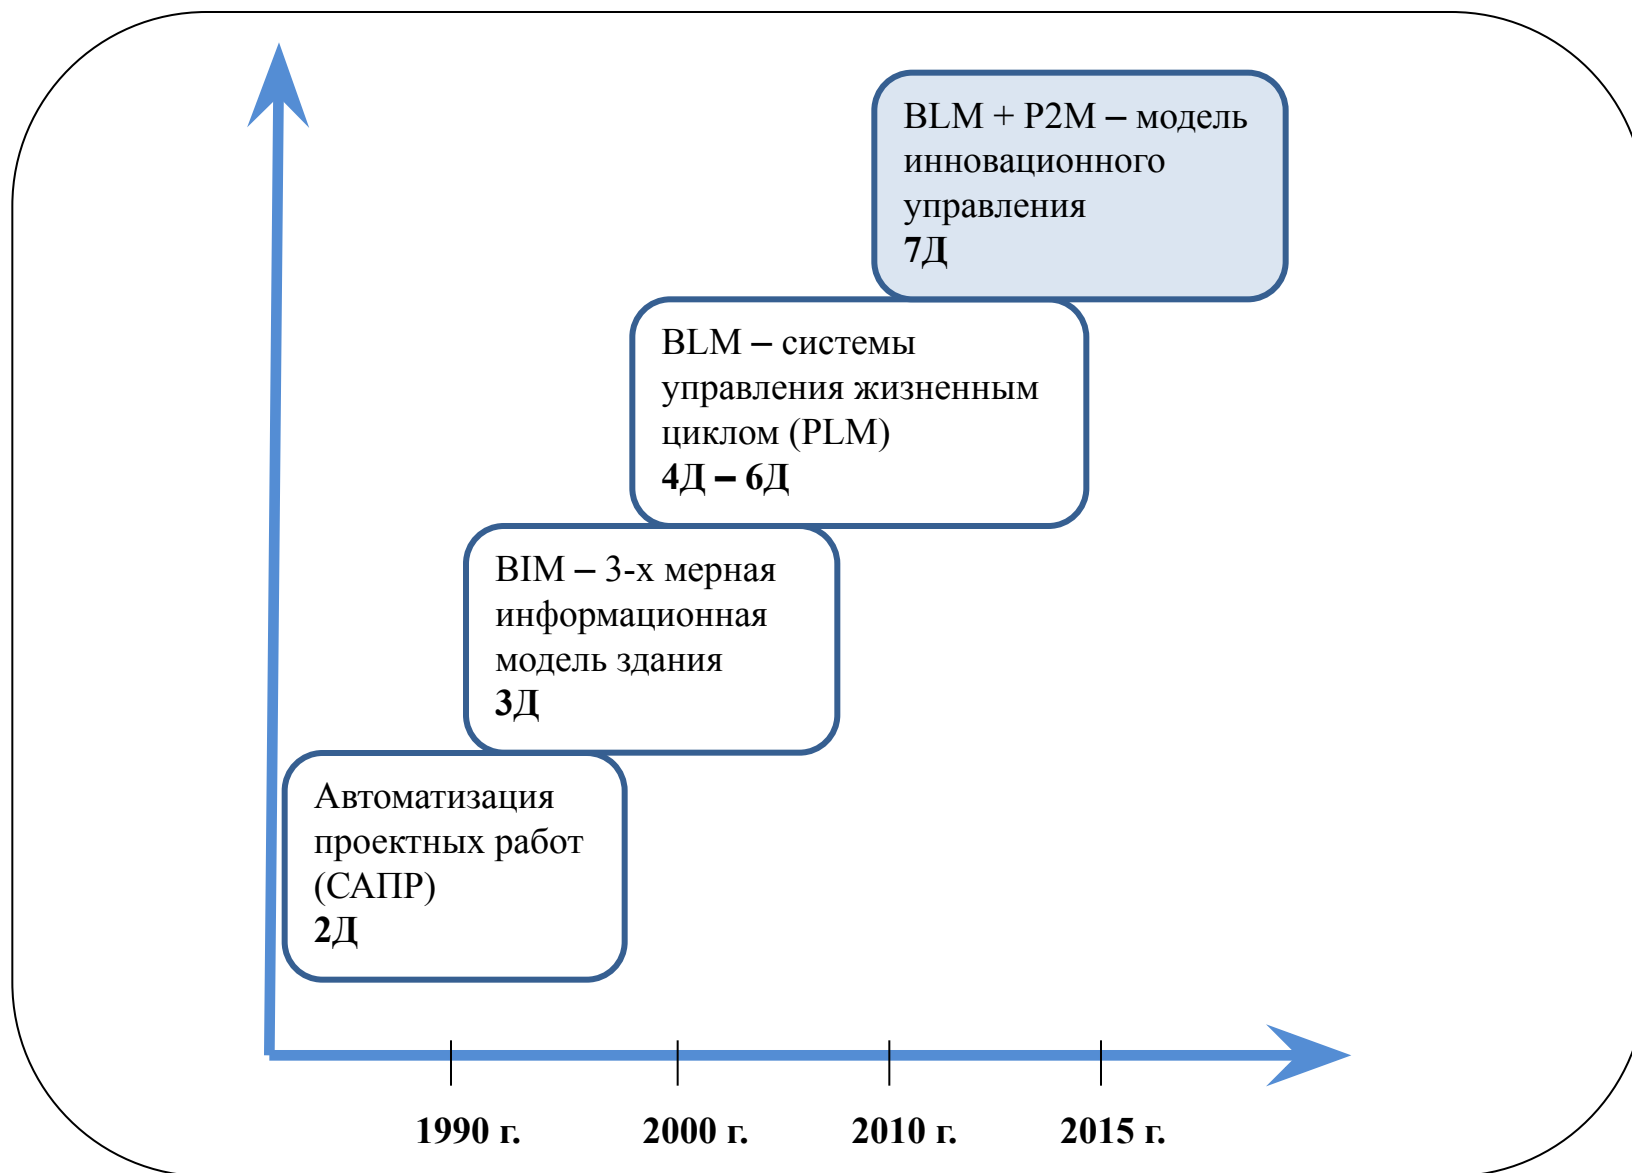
BLM + P2M – модель инновационного управления
7Д

BLM – системы управления жизненным циклом (PLM)
4Д – 6Д

BIM – 3-х мерная информационная модель здания
3Д

Автоматизация проектных работ (САПР)
2Д

1990 г.
2000 г.
2010 г.
2015 г.